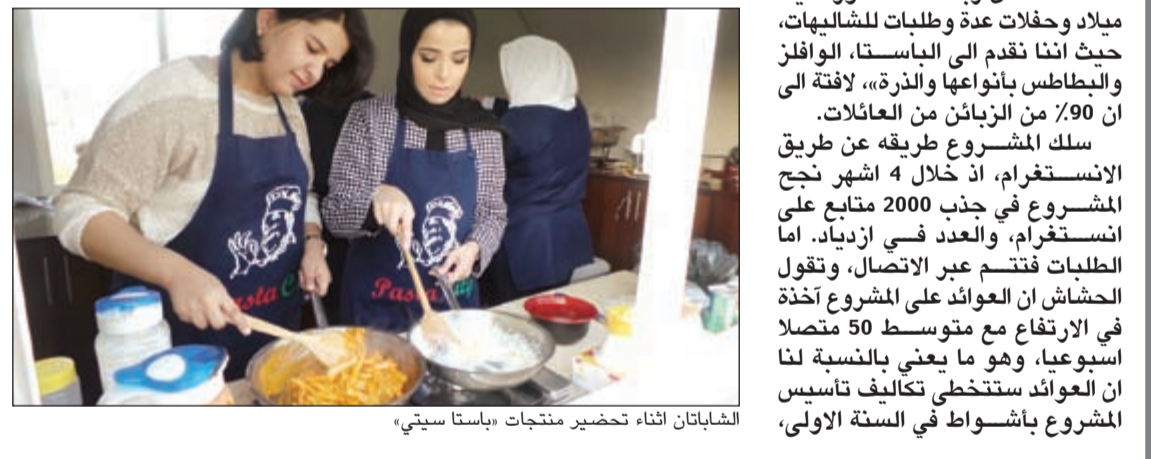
ميلاد وحفلات عدة وطلبات للشاليهات، حيث اننا نقدم الى الباستا، الوافلز والبطاطس بأنواعها والذرة»، لافتة الى ان 90٪ من الزبائن من العائلات.

سلك المشروع طريقه عن طريق الانستغرام، اذ خلال 4 اشهر نجح المشروع في جذب 2000 متابع على انستغرام، والعدد في ازدياد. اما الطلبات فتتم عبر الاتصال، وتقول الحشاش ان العوائد على المشروع آخذة في الارتفاع مع متوسط 50 متصلا اسبوعيا، وهو ما يعني بالنسبة لنا ان العوائد ستتخطى تكاليف تأسيس المشروع بأشواط في السنة الاولى،

Pasta City

Pasta City

الشاباتان اثناء تحضير منتجات «باستا سيتي»